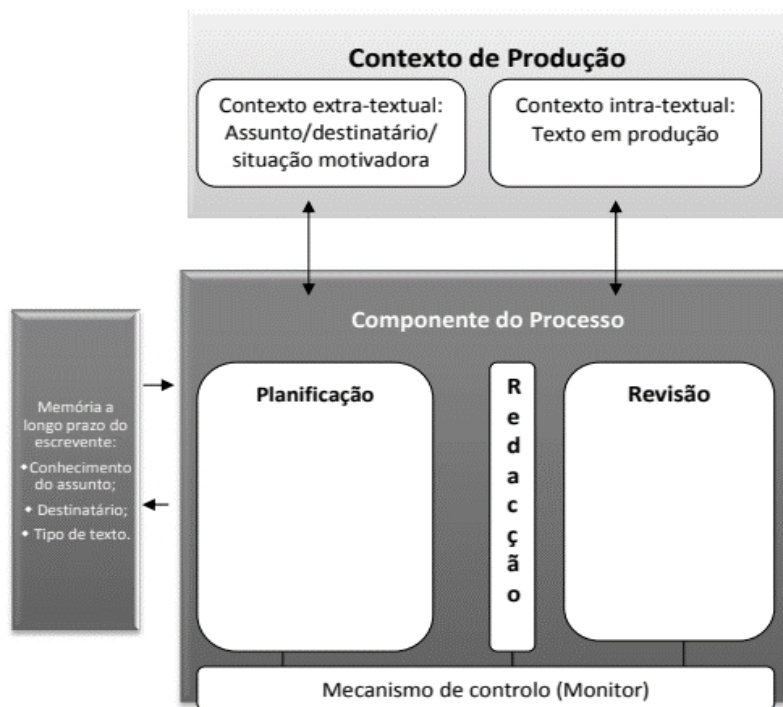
Contexto de Produção

Contexto extra-textual: Assunto/destinatário/ situação motivadora

Contexto intra-textual: Texto em produção

Componente do Processo

Memória a longo prazo do escrevente:
• Conhecimento do assunto;
• Destinatário;
• Tipo de texto.

Planificação

Redacção

Revisão

Mecanismo de controlo (Monitor)